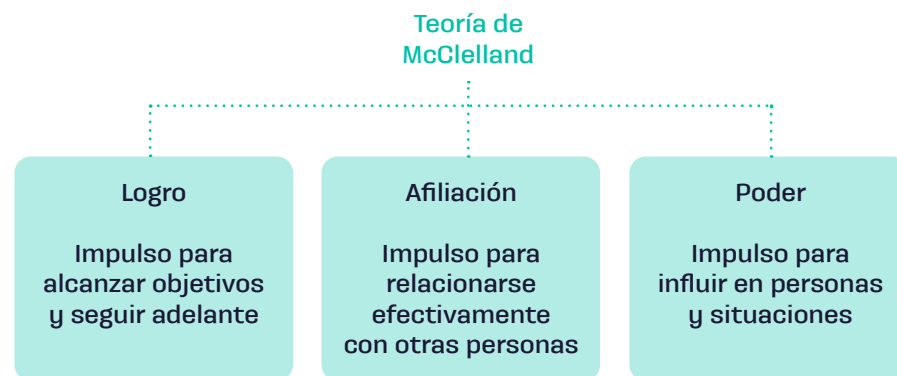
Teoría de McClelland

Logro

Impulso para alcanzar objetivos y seguir adelante

Afiliación

Impulso para relacionarse efectivamente con otras personas

Poder

Impulso para influir en personas y situaciones